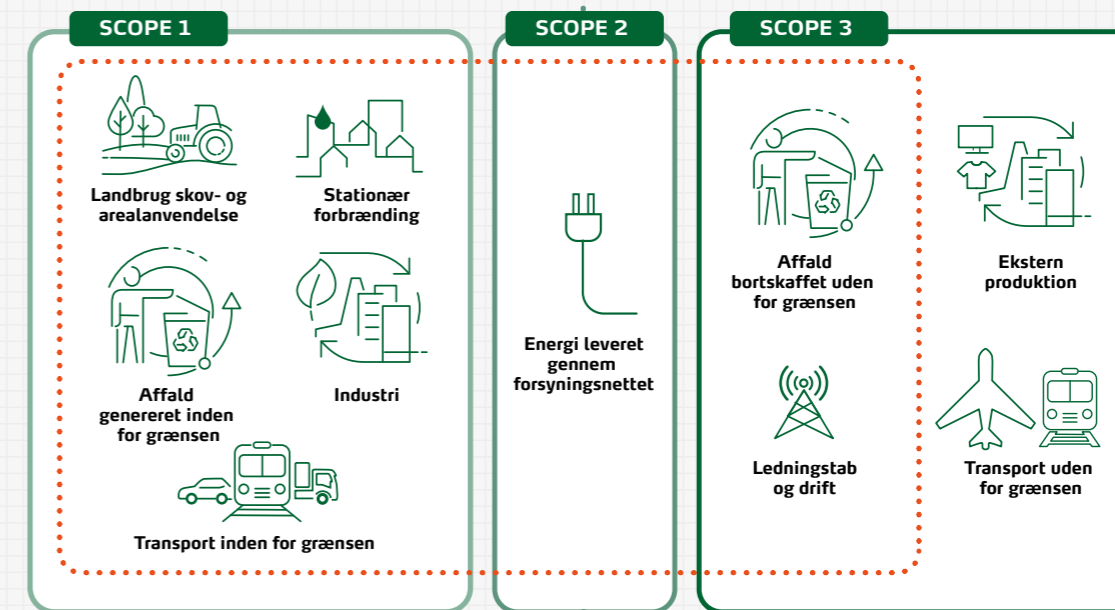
SCOPE 1

Landbrug skov- og arealanvendelse

Stationær forbrænding

Affald genereret inden for grænsen

Industri

Transport inden for grænsen

SCOPE 2

Energi leveret gennem forsyningsnettet

SCOPE 3

Affald bortskaffet uden for grænsen

Ekstern produktion

Ledningstab og drift

Transport uden for grænsen